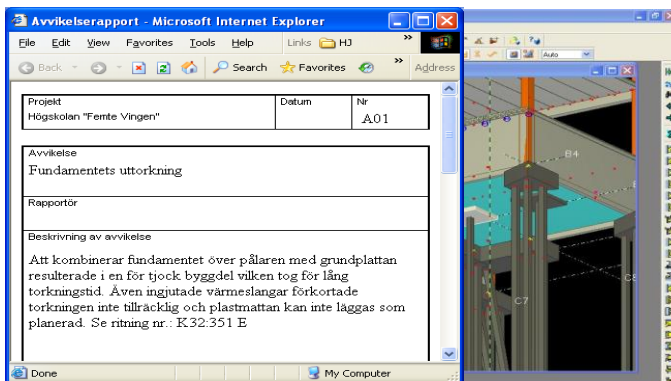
Avvikelserapport - Microsoft Internet Explorer

File Edit View Favorites Tools Help Links HJ

Back Search Favorites Address

| Projekt Högskolan "Femte Vingen" | Datum | Nr A01 |
|---|---|---|

Avvikelse
Fundamentets uttorkning

Rapportör

Beskrivning av avvikelse
Att kombinerar fundamentet över pålaren med grundplattan resulterade i en för tjock byggdel vilken tog för lång torkningstid. Även ingjutade värmeslangar förkortade torkningen inte tillräcklig och plastmattan kan inte läggas som planerad. Se ritning nr.: K32:351 E

Done My Computer

Auto

B4

C7

C8